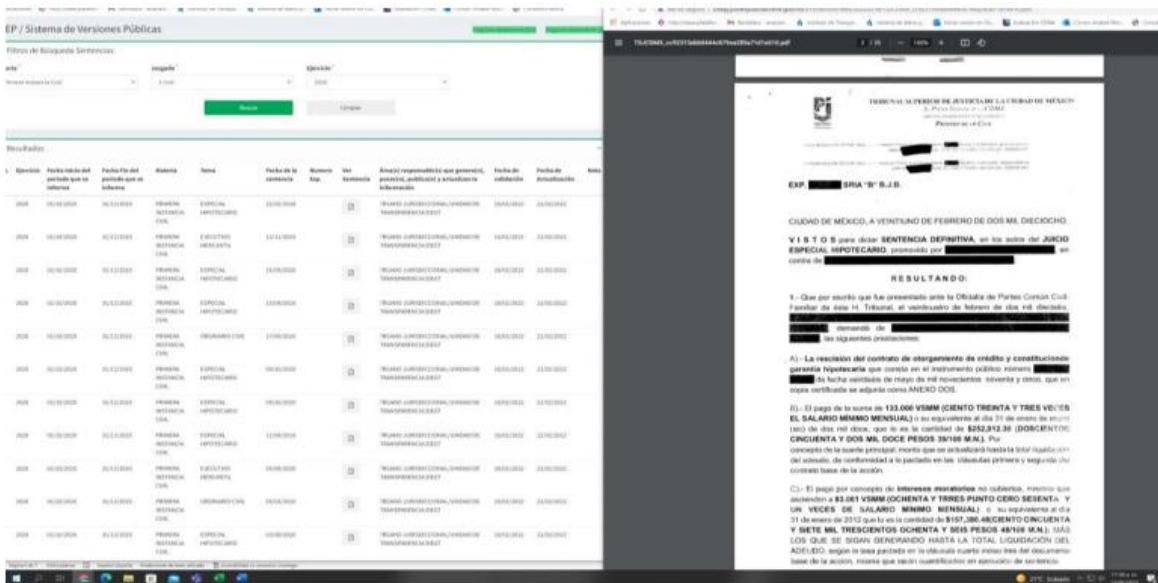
EP / Sistema de Versiones Públicas

Filtros de Búsqueda Sentencias

Buscar

Limpiar

Resultados

| Ejercicio | Fecha inicio del periodo que se informa | Fecha fin del periodo que se informa | Materia | Tema | Fecha de la sentencia | Numero Exp. | Ver Sentencia | Área(s) responsable(s) que generó(n), posee(n), publica(n) y actualiza(n) la información | Fecha de validación | Fecha de Actualización |
|---|---|---|---|---|---|---|---|---|---|---|
| 2018 | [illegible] | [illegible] | PRIMERA INSTANCIA CIVIL | ESPECIAL HIPOTECARIO | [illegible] | | | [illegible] | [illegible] | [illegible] |
| 2018 | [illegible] | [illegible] | PRIMERA INSTANCIA CIVIL | EJECUTIVO MERCANTIL | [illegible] | | | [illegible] | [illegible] | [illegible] |
| 2018 | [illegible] | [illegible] | PRIMERA INSTANCIA CIVIL | ESPECIAL HIPOTECARIO | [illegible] | | | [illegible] | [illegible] | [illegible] |
| 2018 | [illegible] | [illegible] | PRIMERA INSTANCIA CIVIL | ESPECIAL HIPOTECARIO | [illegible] | | | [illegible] | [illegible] | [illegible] |
| 2018 | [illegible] | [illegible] | PRIMERA INSTANCIA CIVIL | ORDINARIO CIVIL | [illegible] | | | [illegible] | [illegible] | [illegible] |
| 2018 | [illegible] | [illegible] | PRIMERA INSTANCIA CIVIL | ESPECIAL HIPOTECARIO | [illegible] | | | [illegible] | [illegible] | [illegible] |
| 2018 | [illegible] | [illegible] | PRIMERA INSTANCIA CIVIL | ESPECIAL HIPOTECARIO | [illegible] | | | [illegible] | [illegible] | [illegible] |
| 2018 | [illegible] | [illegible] | PRIMERA INSTANCIA CIVIL | ESPECIAL HIPOTECARIO | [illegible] | | | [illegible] | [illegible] | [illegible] |
| 2018 | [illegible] | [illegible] | PRIMERA INSTANCIA CIVIL | EJECUTIVO MERCANTIL | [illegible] | | | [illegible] | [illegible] | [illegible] |
| 2018 | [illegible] | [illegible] | PRIMERA INSTANCIA CIVIL | ORDINARIO CIVIL | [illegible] | | | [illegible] | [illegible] | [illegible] |
| 2018 | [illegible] | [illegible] | PRIMERA INSTANCIA CIVIL | ESPECIAL HIPOTECARIO | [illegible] | | | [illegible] | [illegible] | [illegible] |

TRIBUNAL SUPERIOR DE JUSTICIA DE LA CIUDAD DE MÉXICO

EXP. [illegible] SRIA "B" S.J.B.

CIUDAD DE MÉXICO, A VEINTIUNO DE FEBRERO DE DOS MIL DIECIOCHO.

V I S T O S para dictar SENTENCIA DEFINITIVA, en los autos del JUICIO ESPECIAL HIPOTECARIO, promovido por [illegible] en contra de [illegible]

R E S U L T A N D O:

1.- Que por escrito que fue presentado ante la Oficialía de Partes Común Civil-Familiar de este H. Tribunal, el veintiuno de febrero de dos mil diecisiete, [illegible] demandó de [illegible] las siguientes prestaciones:

A).- La rescisión del contrato de otorgamiento de crédito y constitución de garantía hipotecaria que consta en el instrumento público número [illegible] de fecha veintiséis de mayo de mil novecientos setenta y cinco, que en copia certificada se adjunta como ANEXO DOS.

B).- El pago de la suma de 133.000 VSMM (CIENTO TREINTA Y TRES VECES EL SALARIO MÍNIMO MENSUAL) o su equivalente al día 31 de enero de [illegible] de dos mil doce, que lo es la cantidad de $252,012.30 (DOSCIENTOS CINCUENTA Y DOS MIL DOCE PESOS 30/100 M.N.). Por concepto de la suerte principal; monto que se actualizará hasta la total liquidación del adeudo, de conformidad a lo pactado en las cláusulas primera y segunda del contrato base de la acción.

C).- El pago por concepto de intereses moratorios no cubiertos, mismos que ascienden a 83.061 VSMM (OCHENTA Y TRES PUNTO CERO SESENTA Y UN VECES DE SALARIO MÍNIMO MENSUAL) o su equivalente al día 31 de enero de 2012 que lo es la cantidad de $157,386.48(CIENTO CINCUENTA Y SIETE MIL TRESCIENTOS OCHENTA Y SEIS PESOS 48/100 M.N.). MÁS LOS QUE SE SIGAN GENERANDO HASTA LA TOTAL LIQUIDACIÓN DEL ADEUDO, según la tasa pactada en la cláusula cuarta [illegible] del documento base de la acción, misma que serán cuantificados en ejecución de sentencia.